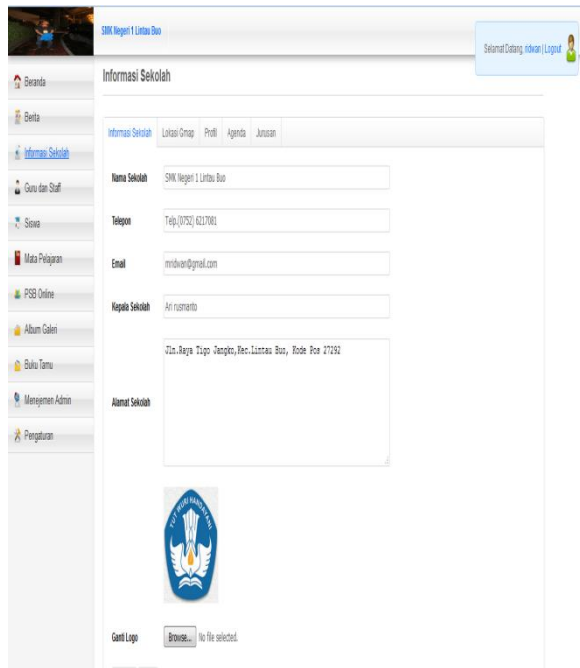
SMK Negeri 1 Lintau Buo

Selamat Datang, ridwan | Logout

Beranda
Berita
Informasi Sekolah
Guru dan Staff
Siswa
Mata Pelajaran
PSB Online
Album Galeri
Buku Tamu
Menejemen Admin
Pengaturan

Informasi Sekolah

Informasi Sekolah | Lokasi Gmap | Profil | Agenda | Jurusan

Nama Sekolah: SMK Negeri 1 Lintau Buo

Telepon: Telp.(0752) 6217081

Email: mridwan@gmail.com

Kepala Sekolah: Ari rusmanto

Alamat Sekolah: Jln.Raya Tigo Jangko,Kec.Lintau Buo, Kode Pos 27292

TUT WURI HANDAYANI

Ganti Logo: Browse... No file selected.